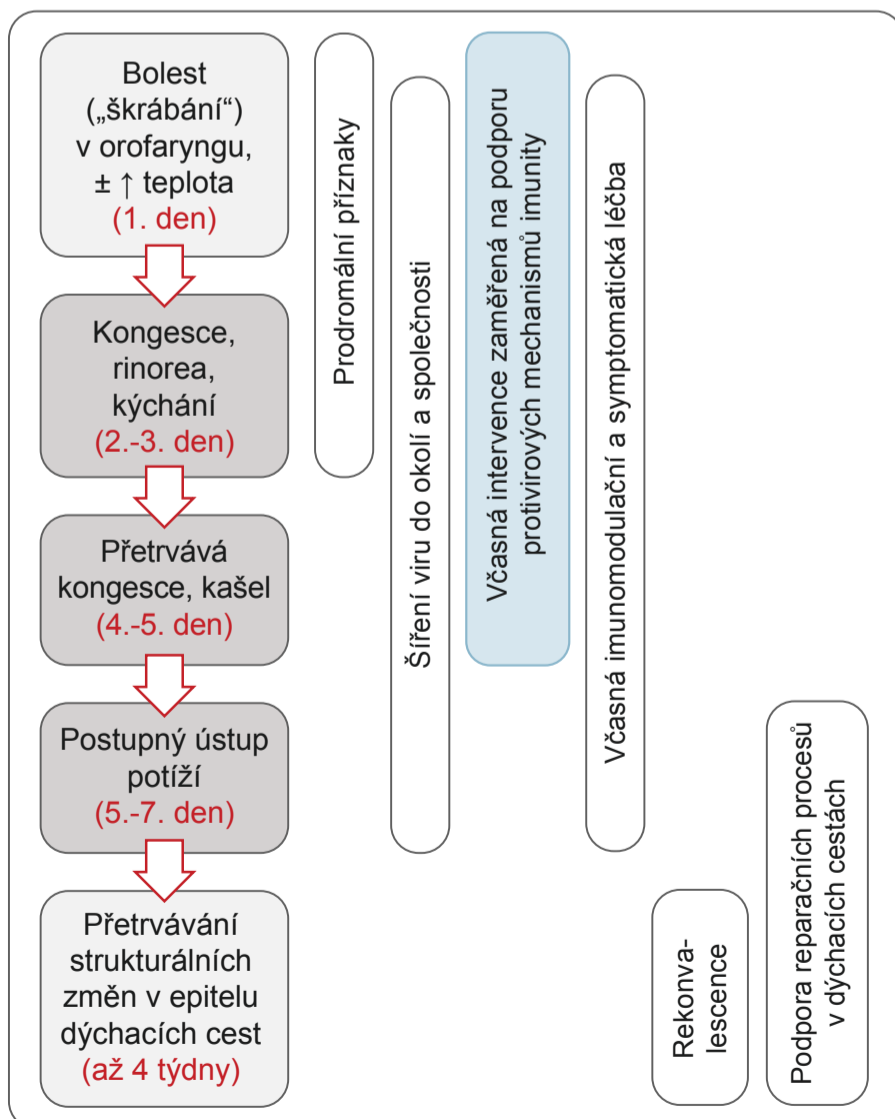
Bolest („škrábání“) v orofaryngu, ± ↑ teplota (1. den)

Kongesce, rinorea, kýchání (2.-3. den)

Přetrvává kongesce, kašel (4.-5. den)

Postupný ústup potíží (5.-7. den)

Přetrvávání strukturálních změn v epitelu dýchacích cest (až 4 týdny)

Prodromální příznaky

Šíření viru do okolí a společnosti

Včasná intervence zaměřená na podporu protivirových mechanismů imunity

Včasná imunomodulační a symptomatická léčba

Rekonvalescence

Podpora reparačních procesů v dýchacích cestách